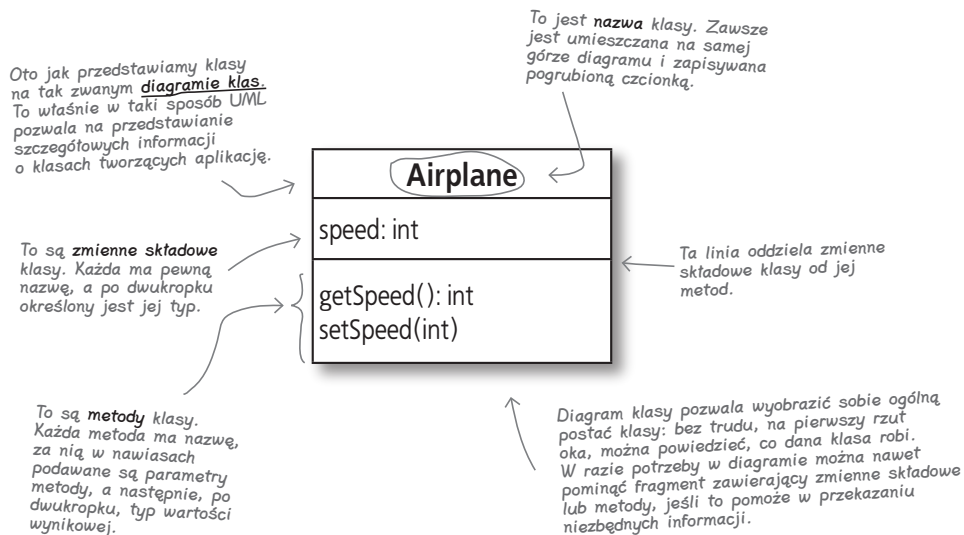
Oto jak przedstawiamy klasy na tak zwanym diagramie klas. To właśnie w taki sposób UML pozwala na przedstawianie szczegółowych informacji o klasach tworzących aplikację.

To jest nazwa klasy. Zawsze jest umieszczana na samej górze diagramu i zapisywana pogrubioną czcionką.

Airplane

speed: int

getSpeed(): int
setSpeed(int)

To są zmienne składowe klasy. Każda ma pewną nazwę, a po dwukropku określony jest jej typ.

Ta linia oddziela zmienne składowe klasy od jej metod.

To są metody klasy. Każda metoda ma nazwę, za nią w nawiasach podawane są parametry metody, a następnie, po dwukropku, typ wartości wynikowej.

Diagram klasy pozwala wyobrazić sobie ogólną postać klasy: bez trudu, na pierwszy rzut oka, można powiedzieć, co dana klasa robi. W razie potrzeby w diagramie można nawet pominąć fragment zawierający zmienne składowe lub metody, jeśli to pomoże w przekazaniu niezbędnych informacji.